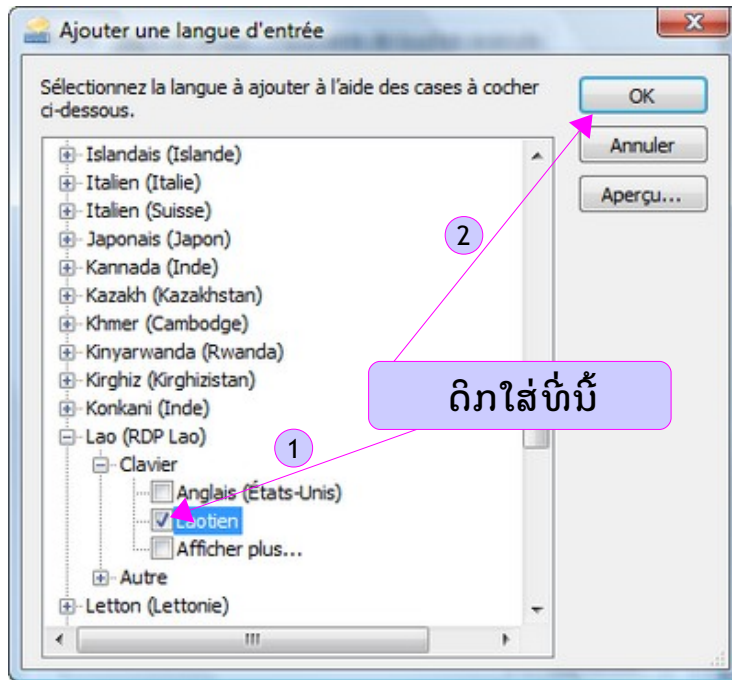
Ajouter une langue d'entrée

Sélectionnez la langue à ajouter à l'aide des cases à cocher ci-dessous.

OK
Annuler
Aperçu...

Islandais (Islande)
Italien (Italie)
Italien (Suisse)
Japonais (Japon)
Kannada (Inde)
Kazakh (Kazakhstan)
Khmer (Cambodge)
Kinyarwanda (Rwanda)
Kirghiz (Kirghizistan)
Konkani (Inde)
Lao (RDP Lao)
Clavier
Anglais (États-Unis)
Laotien
Afficher plus...
Autre
Letton (Lettonie)

2

1

ດິກໃສ່ທີ່ນີ້